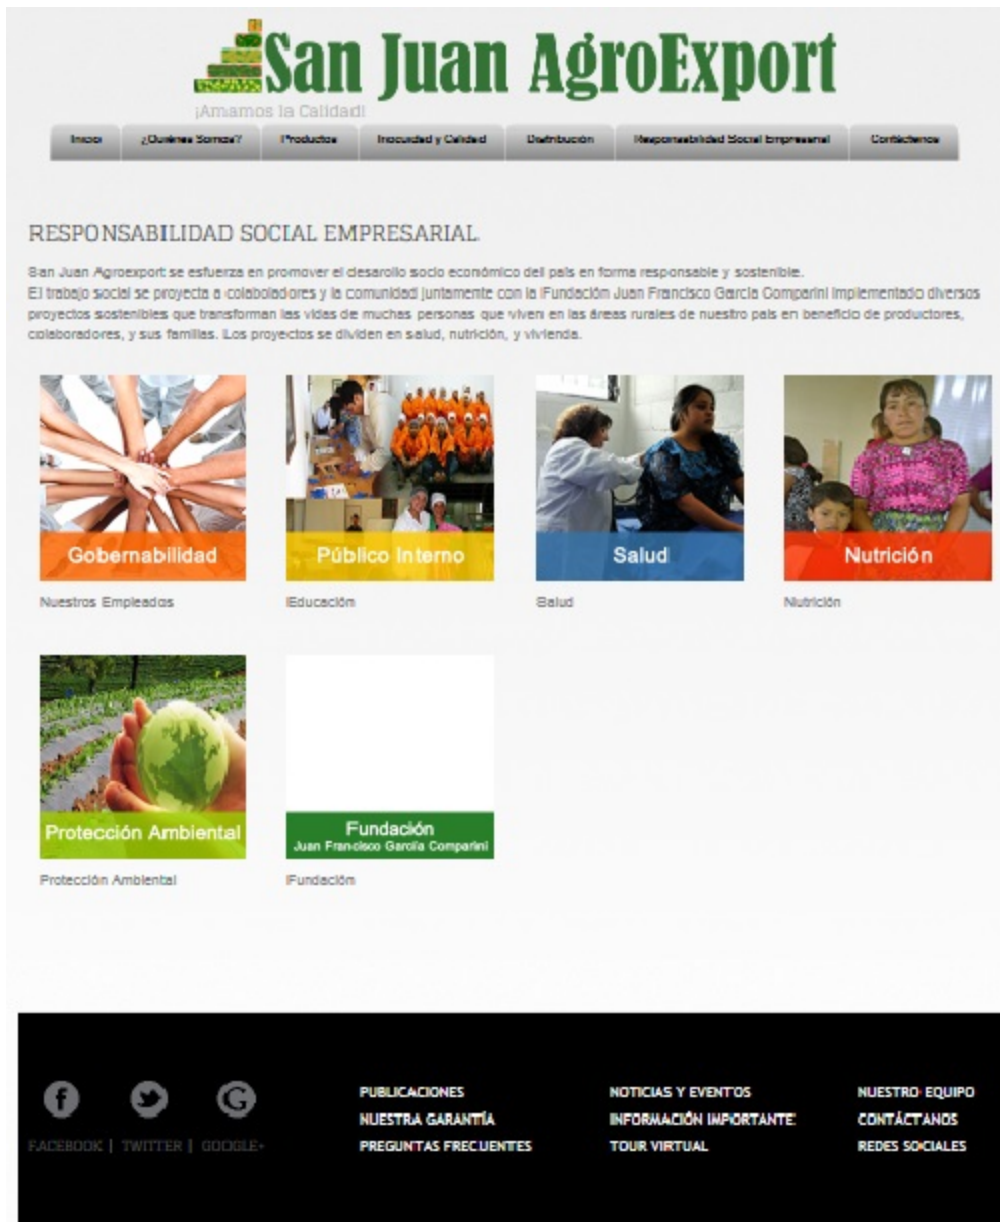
San Juan AgroExport
¡Amamos la Calidad!

Inicio | ¿Quiénes Somos? | Productos | Inocuidad y Calidad | Distribución | Responsabilidad Social Empresarial | Contáctenos

RESPONSABILIDAD SOCIAL EMPRESARIAL

San Juan Agroexport se esfuerza en promover el desarollo socio económico del país en forma responsable y sostenible.
El trabajo social se proyecta a colaboladores y la comunidad juntamente con la Fundación Juan Francisco García Comparini implementado diversos proyectos sostenibles que transforman las vidas de muchas personas que viven en las áreas rurales de nuestro país en beneficio de productores, colaboradores, y sus familias. Los proyectos se dividen en salud, nutrición, y vivienda.

Gobernabilidad
Nuestros Empleados

Público Interno
Educación

Salud
Salud

Nutrición
Nutrición

Protección Ambiental
Protección Ambiental

Fundación
Juan Francisco García Comparini
Fundación

FACEBOOK | TWITTER | GOOGLE+

PUBLICACIONES
NUESTRA GARANTÍA
PREGUNTAS FRECUENTES

NOTICIAS Y EVENTOS
INFORMACIÓN IMPORTANTE
TOUR VIRTUAL

NUESTRO EQUIPO
CONTÁCTANOS
REDES SOCIALES